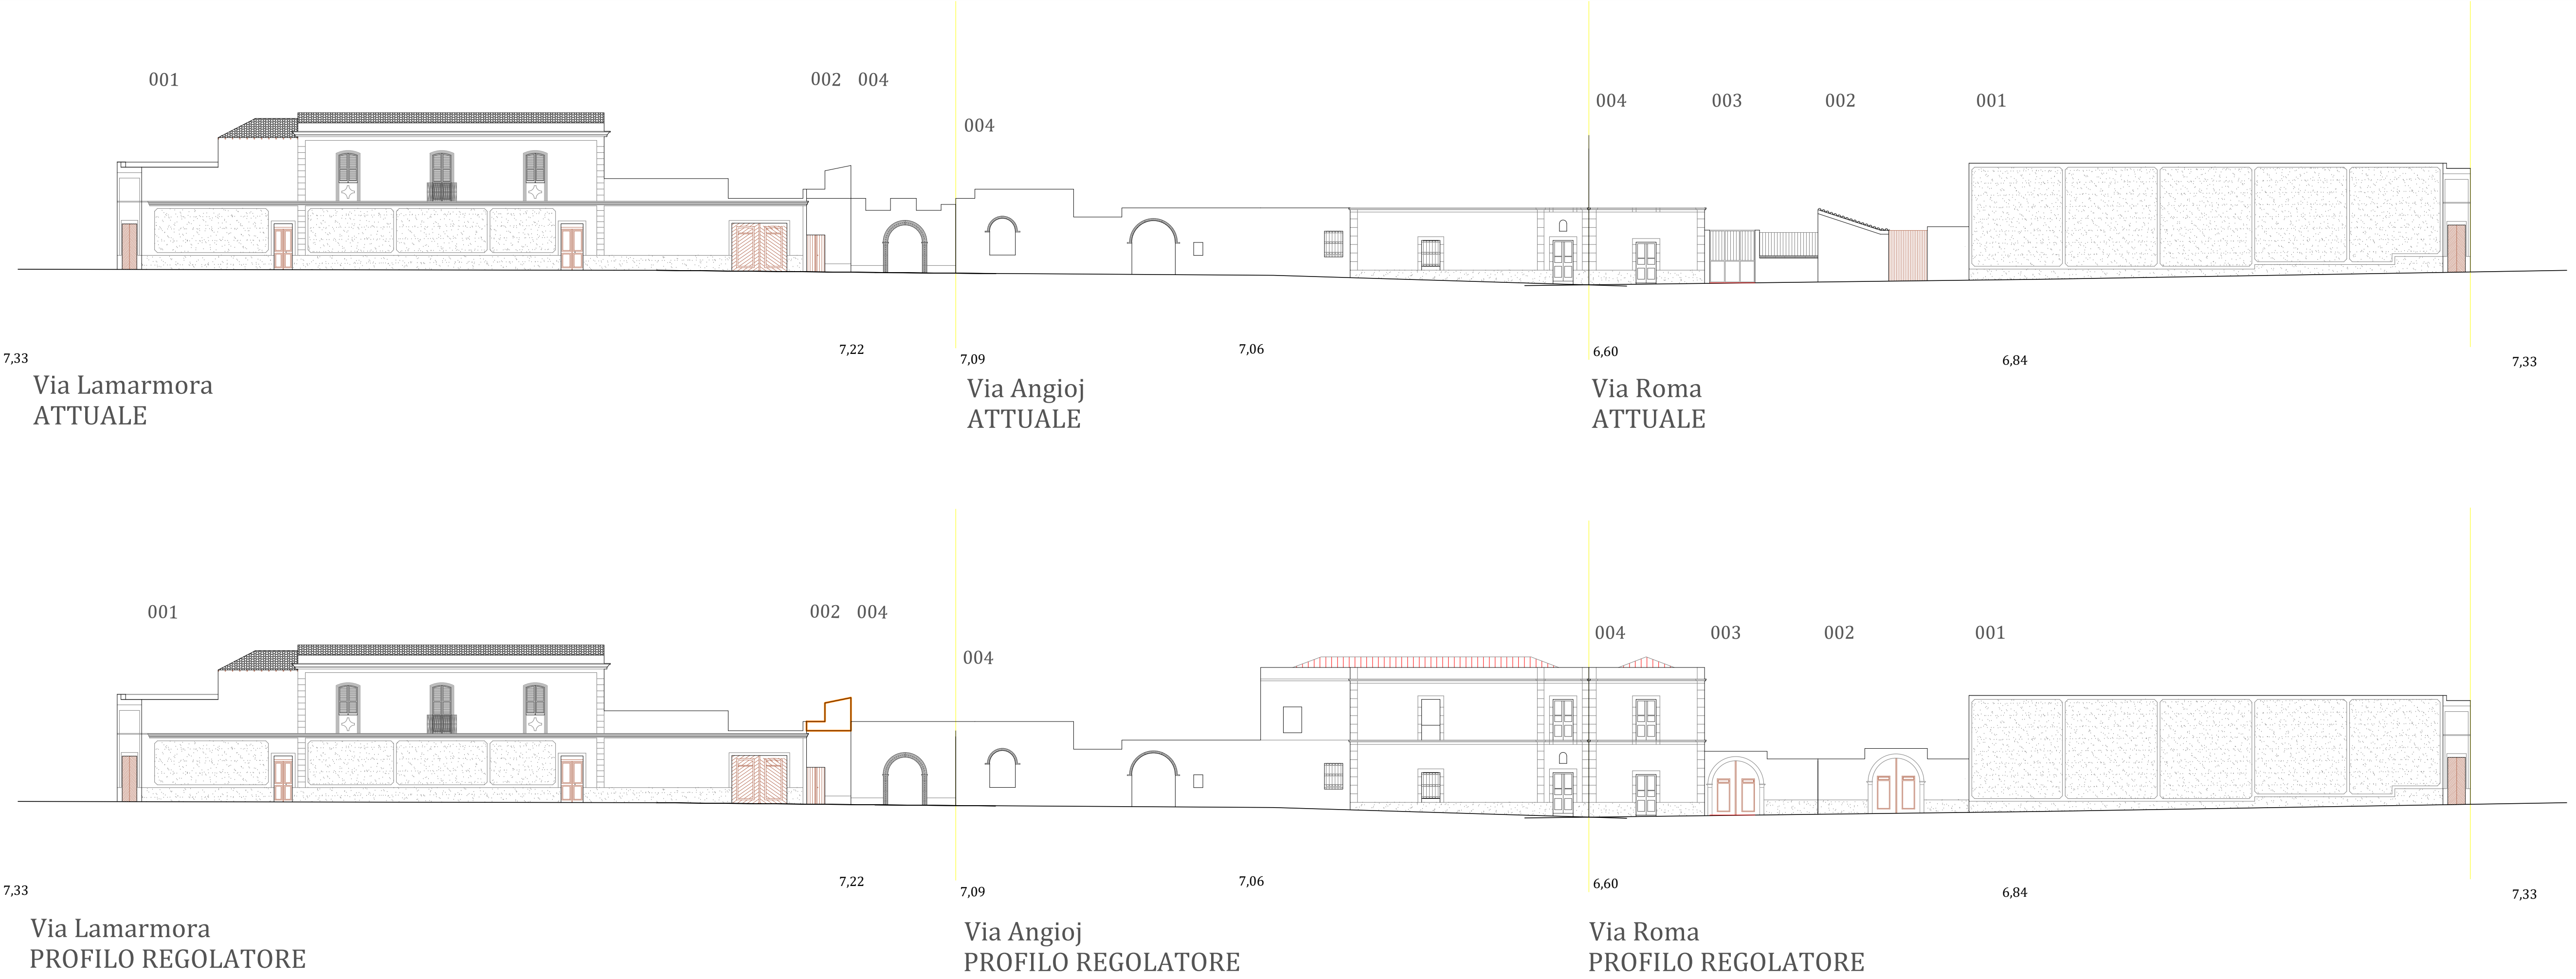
001

002 004

004

004 003 002 001

7,33

7,22

7,09

7,06

6,60

6,84

7,33

Via Lamarmora
ATTUALE

Via Angioj
ATTUALE

Via Roma
ATTUALE

001

002 004

004

004 003 002 001

7,33

7,22

7,09

7,06

6,60

6,84

7,33

Via Lamarmora
PROFILO REGOLATORE

Via Angioj
PROFILO REGOLATORE

Via Roma
PROFILO REGOLATORE